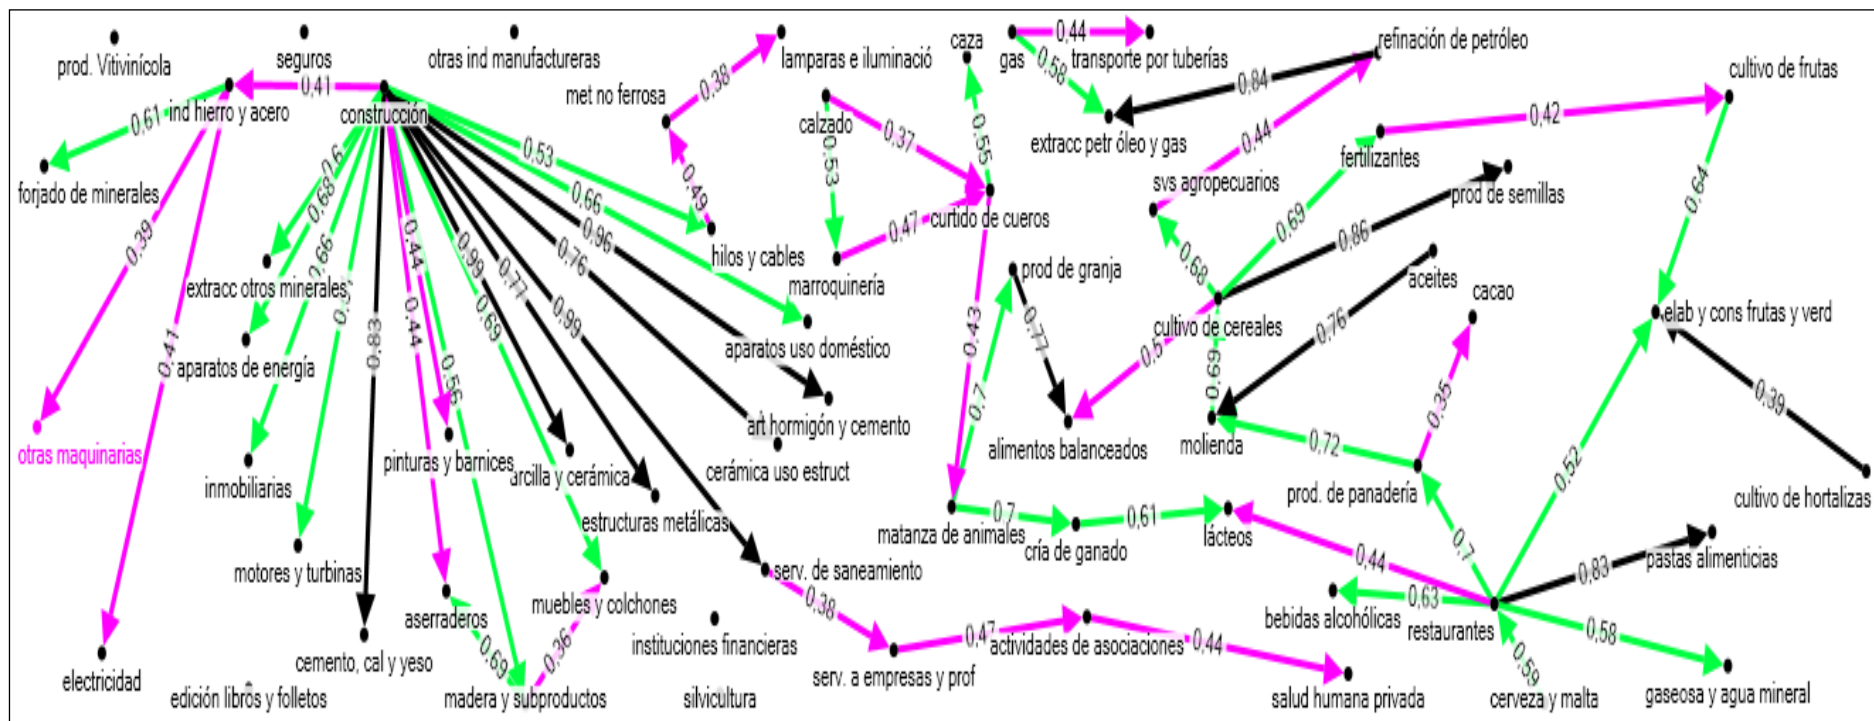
prod. Vitivinícola
seguros
otras ind manufactureras
construcción
0,41
ind hierro y acero
0,61
forjado de minerales
0,39
otras maquinarias
0,41
electricidad
0,6
0,68
0,66
extracc otros minerales
aparatos de energía
inmobiliarias
motores y turbinas
0,83
cemento, cal y yeso
edición libros y folletos
0,44
0,44
pinturas y barnices
aserraderos
0,56
0,69
0,69
madera y subproductos
0,36
muebles y colchones
0,99
0,77
arcilla y cerámica
0,99
estructuras metálicas
0,76
0,96
0,66
0,53
serv. de saneamiento
0,38
serv. a empresas y prof
0,47
actividades de asociaciones
0,44
salud humana privada
instituciones financieras
silvicultura
met no ferrosa
0,38
lamparas e iluminació
0,49
hilos y cables
marroquinería
aparatos uso doméstico
art hormigón y cemento
cerámica uso estruct
calzado
0,37
0,53
0,47
curtido de cueros
caza
0,55
0,43
matanza de animales
0,7
0,7
cría de ganado
0,61
lácteos
prod de granja
0,77
alimentos balanceados
gas
0,44
transporte por tuberías
0,58
extracc petr óleo y gas
0,84
refinación de petróleo
0,44
svs agropecuarios
0,68
cultivo de cereales
0,5
fertilizantes
0,69
0,86
prod de semillas
0,69
aceites
0,76
molienda
0,72
prod. de panadería
0,35
cacao
0,42
cultivo de frutas
0,64
elab y cons frutas y verd
0,39
cultivo de hortalizas
0,52
0,7
0,83
pastas alimenticias
0,44
0,63
bebidas alcohólicas
restaurantes
0,58
gaseosa y agua mineral
0,59
cerveza y malta